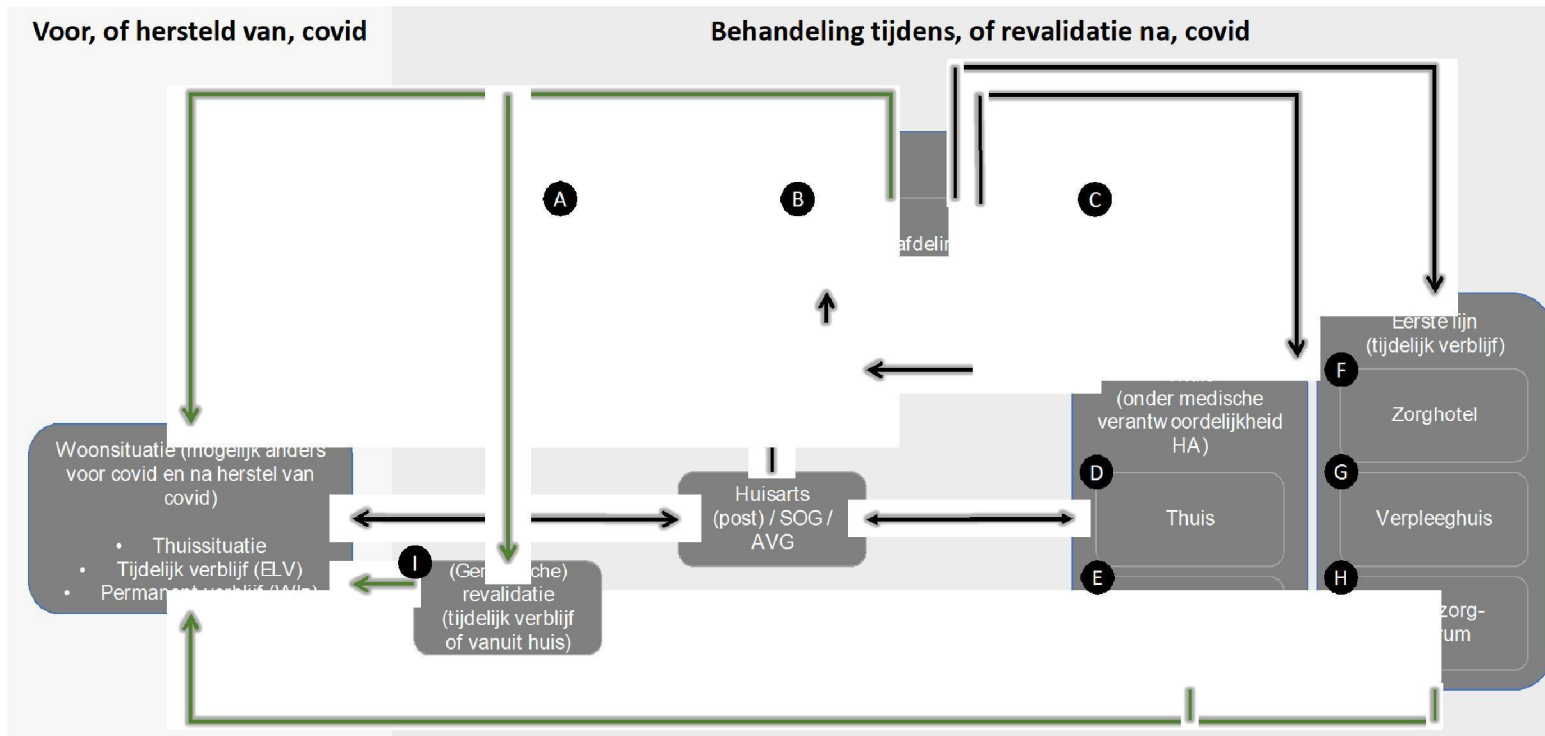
Voor, of hersteld van, covid

Behandeling tijdens, of revalidatie na, covid

A

B

C

afdeli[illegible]

Eerste lijn (tijdelijk verblijf)

F

Zorghotel

G

Verpleeghuis

H

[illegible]zorg-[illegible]rum

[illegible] (onder medische verantwoordelijkheid HA)

D

Thuis

E

Woonsituatie (mogelijk anders voor covid en na herstel van covid)

• Thuissituatie
• Tijdelijk verblijf (ELV)
• Perma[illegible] verblijf (W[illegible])

Huisarts (post) / SOG / AVG

I

(Ger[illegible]che) revalidatie (tijdelijk verblijf of vanuit huis)